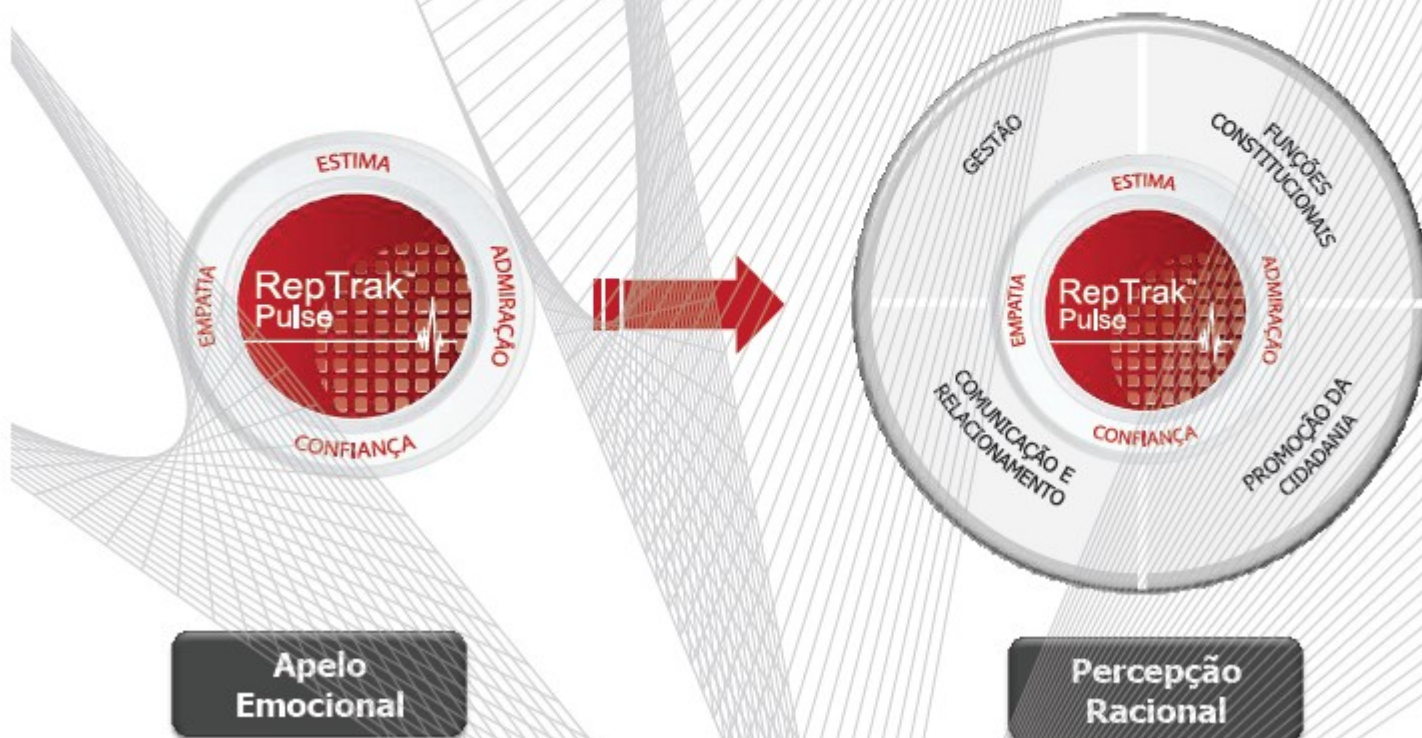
ESTIMA

EMPATIA

RepTrak™ Pulse

ADMIRAÇÃO

CONFIANÇA

Apelo Emocional

GESTÃO

FUNÇÕES CONSTITUCIONAIS

ESTIMA

EMPATIA

RepTrak™ Pulse

ADMIRAÇÃO

CONFIANÇA

COMUNICAÇÃO E RELACIONAMENTO

PROMOÇÃO DA CIDADANIA

Percepção Racional